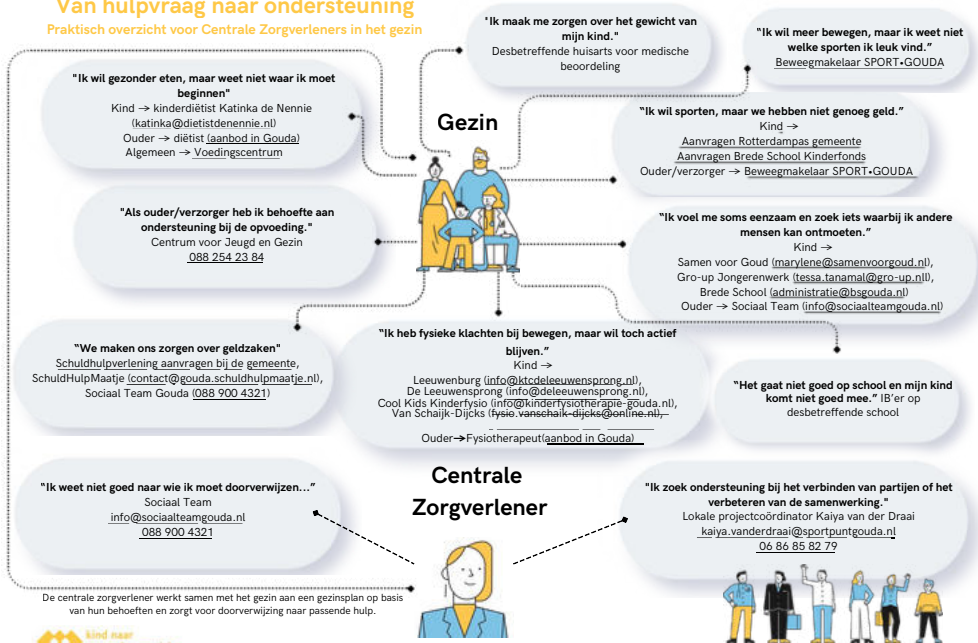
Van hulpvraag naar ondersteuning
Praktisch overzicht voor Centrale Zorgverleners in het gezin

"Ik maak me zorgen over het gewicht van mijn kind."
Desbetreffende huisarts voor medische beoordeling

"Ik wil meer bewegen, maar ik weet niet welke sporten ik leuk vind."
Beweegmakelaar SPORT•GOUDA

"Ik wil gezonder eten, maar weet niet waar ik moet beginnen"
Kind → kinderdiëtist Katinka de Nennie (katinka@dietistdenennie.nl)
Ouder → diëtist (aanbod in Gouda)
Algemeen → Voedingscentrum

Gezin

"Ik wil sporten, maar we hebben niet genoeg geld."
Kind →
Aanvragen Rotterdampas gemeente
Aanvragen Brede School Kinderfonds
Ouder/verzorger → Beweegmakelaar SPORT•GOUDA

"Als ouder/verzorger heb ik behoefte aan ondersteuning bij de opvoeding."
Centrum voor Jeugd en Gezin
088 254 23 84

"Ik voel me soms eenzaam en zoek iets waarbij ik andere mensen kan ontmoeten."
Kind →
Samen voor Goud (marylene@samenvoorgoud.nl),
Gro-up Jongerenwerk (tessa.tanamal@gro-up.nl),
Brede School (administratie@bsgouda.nl)
Ouder → Sociaal Team (info@sociaalteamgouda.nl)

"We maken ons zorgen over geldzaken"
Schuldhulpverlening aanvragen bij de gemeente,
SchuldHulpMaatje (contact@gouda.schuldhulpmaatje.nl),
Sociaal Team Gouda (088 900 4321)

"Ik heb fysieke klachten bij bewegen, maar wil toch actief blijven."
Kind →
Leeuwenburg (info@ktcdeleeuwensprong.nl),
De Leeuwensprong (info@deleeuwensprong.nl),
Cool Kids Kinderfysio (info@kinderfysiotherapie-gouda.nl),
Van Schaijk-Dijcks (fysio.vanschaik-dijcks@online.nl),
Ouder→Fysiotherapeut(aanbod in Gouda)

"Het gaat niet goed op school en mijn kind komt niet goed mee." IB'er op desbetreffende school

"Ik weet niet goed naar wie ik moet doorverwijzen..."
Sociaal Team
info@sociaalteamgouda.nl
088 900 4321

Centrale Zorgverlener

"Ik zoek ondersteuning bij het verbinden van partijen of het verbeteren van de samenwerking."
Lokale projectcoördinator Kaiya van der Draai
kaiya.vanderdraai@sportpuntgouda.nl
06 86 85 82 79

De centrale zorgverlener werkt samen met het gezin aan een gezinsplan op basis van hun behoeften en zorgt voor doorverwijzing naar passende hulp.

kind naar